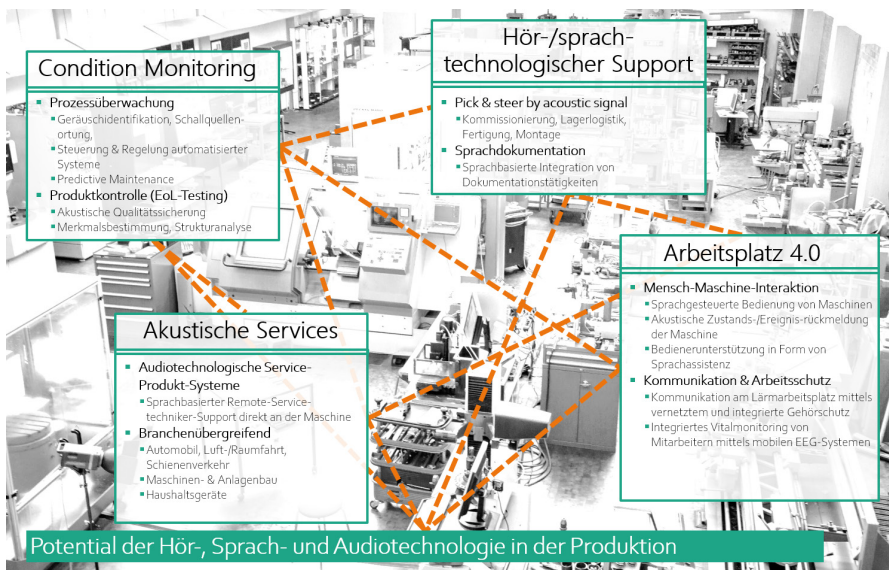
Condition Monitoring

- Prozessüberwachung
  - Geräuschidentifikation, Schallquellenortung,
  - Steuerung & Regelung automatisierter Systeme
  - Predictive Maintenance
- Produktkontrolle (EoL-Testing)
  - Akustische Qualitätssicherung
  - Merkmalsbestimmung, Strukturanalyse

Hör-/sprachtechnologischer Support

- Pick & steer by acoustic signal
  - Kommissionierung, Lagerlogistik, Fertigung, Montage
- Sprachdokumentation
  - Sprachbasierte Integration von Dokumentationstätigkeiten

Arbeitsplatz 4.0

- Mensch-Maschine-Interaktion
  - Sprachgesteuerte Bedienung von Maschinen
  - Akustische Zustands-/Ereignis-rückmeldung der Maschine
  - Bedienerunterstützung in Form von Sprachassistenz
- Kommunikation & Arbeitsschutz
  - Kommunikation am Lärmarbeitsplatz mittels vernetztem und integrierte Gehörschutz
  - Integriertes Vitalmonitoring von Mitarbeitern mittels mobilen EEG-Systemen

Akustische Services

- Audiotechnologische Service-Produkt-Systeme
  - Sprachbasierter Remote-Service-techniker-Support direkt an der Maschine
- Branchenübergreifend
  - Automobil, Luft-/Raumfahrt, Schienenverkehr
  - Maschinen- & Anlagenbau
  - Haushaltsgeräte

Potential der Hör-, Sprach- und Audiotechnologie in der Produktion